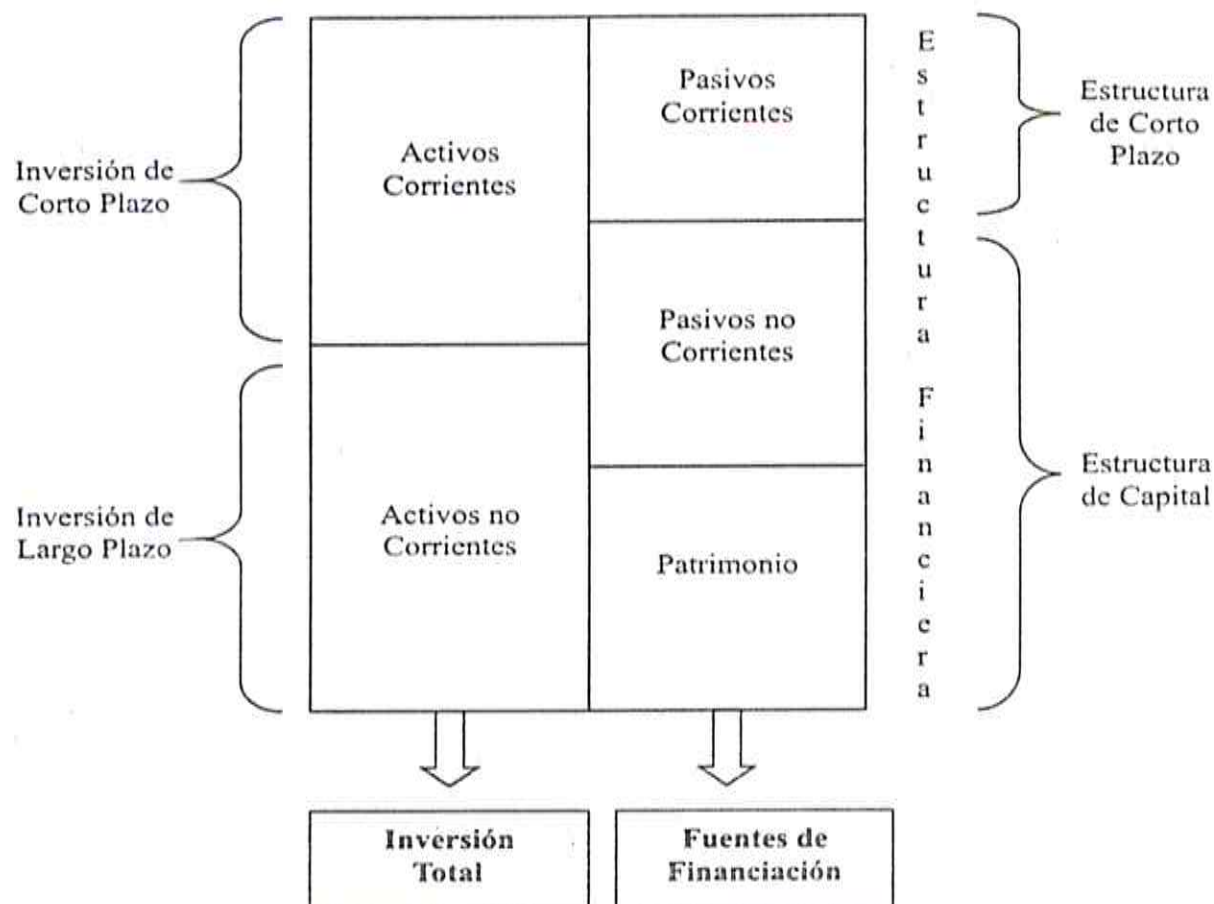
Inversión de Corto Plazo

Inversión de Largo Plazo

Activos Corrientes

Activos no Corrientes

Pasivos Corrientes

Pasivos no Corrientes

Patrimonio

Estructura Financiera

Estructura de Corto Plazo

Estructura de Capital

Inversión Total

Fuentes de Financiación